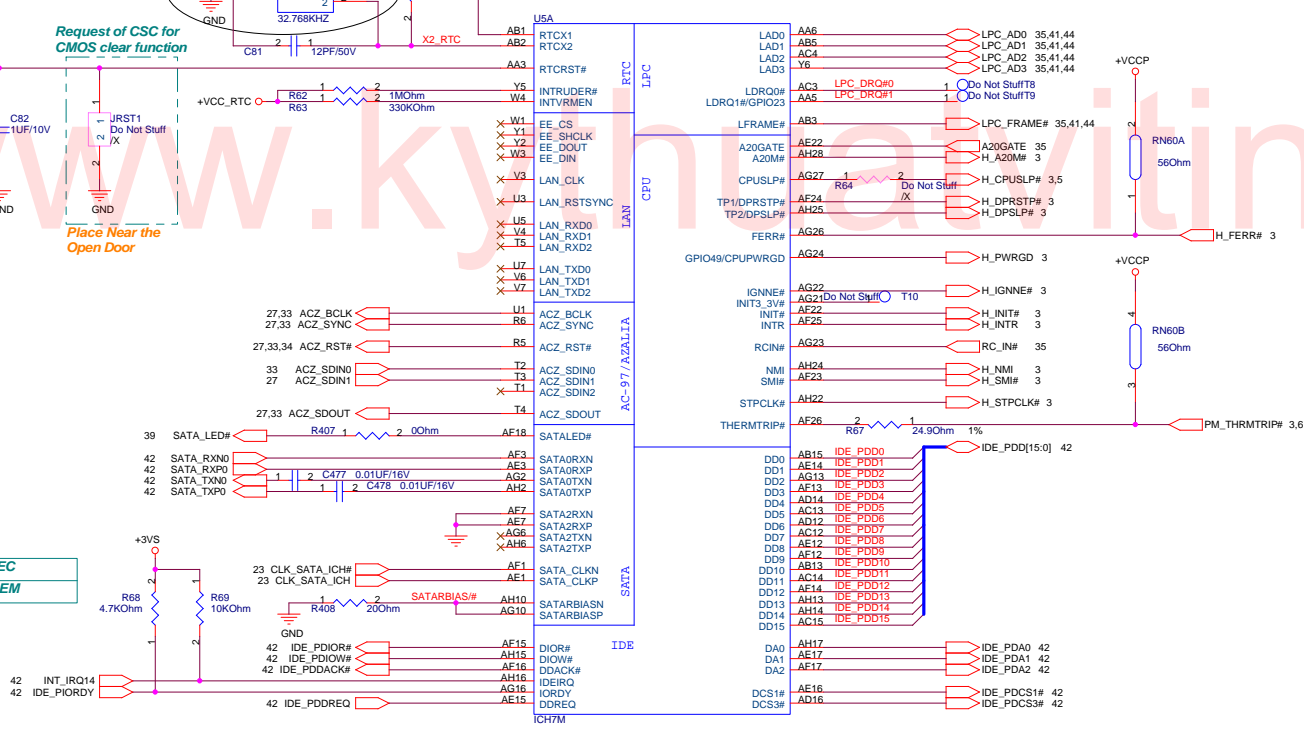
GND
32.768KHZ
2
Request of CSC for CMOS clear function
C81
12PF/50V
X2_RTC
U5A
AB1 RTCX1
AB2 RTCX2
AA3 RTCRST#
RTC
LPC
C82
1UF/10V
JRST1
Do Not Stuff
/X
1
2
GND
GND
+VCC_RTC
R62
R63
1MOhm
330KOhm
Y5 INTRUDER#
W4 INTVRMEN
W1 EE_CS
Y1 EE_SHCLK
Y2 EE_DOUT
W3 EE_DIN
V3 LAN_CLK
U3 LAN_RSTSYNC
U5 LAN_RXD0
V4 LAN_RXD1
T5 LAN_RXD2
U7 LAN_TXD0
V6 LAN_TXD1
V7 LAN_TXD2
LAN
CPU
Place Near the Open Door
27,33 ACZ_BCLK U1 ACZ_BCLK
27,33 ACZ_SYNC R6 ACZ_SYNC
27,33,34 ACZ_RST# R5 ACZ_RST#
33 ACZ_SDIN0 T2 ACZ_SDIN0
27 ACZ_SDIN1 T3 ACZ_SDIN1
T1 ACZ_SDIN2
27,33 ACZ_SDOUT T4 ACZ_SDOUT
AC-97/AZALIA
39 SATA_LED# R407 1 2 0Ohm AF18 SATALED#
42 SATA_RXN0 AF3 SATA0RXN
42 SATA_RXP0 AE3 SATA0RXP
42 SATA_TXN0 1 2 C477 0.01UF/16V AG2 SATA0TXN
42 SATA_TXP0 1 2 C478 0.01UF/16V AH2 SATA0TXP
AF7 SATA2RXN
AE7 SATA2RXP
AG6 SATA2TXN
AH6 SATA2TXP
+3VS
EC
EM
R68 4.7KOhm
R69 10KOhm
23 CLK_SATA_ICH# AF1 SATA_CLKN
23 CLK_SATA_ICH AE1 SATA_CLKP
R408 1 2 20Ohm SATARBIAS/# AH10 SATARBIASN
GND AG10 SATARBIASP
SATA
IDE
42 IDE_PDIOR# AF15 DIOR#
42 IDE_PDIOW# AH15 DIOW#
42 IDE_PDDACK# AF16 DDACK#
42 INT_IRQ14 AH16 IDEIRQ
42 IDE_PIORDY AG16 IORDY
42 IDE_PDDREQ AE15 DDREQ
ICH7M
LAD0 AA6 LPC_AD0 35,41,44
LAD1 AA5 LPC_AD1 35,41,44
LAD2 AC4 LPC_AD2 35,41,44
LAD3 Y6 LPC_AD3 35,41,44
LDRQ0# AC3 LPC_DRQ#0 1 Do Not StuffT8
LDRQ1#/GPIO23 AA5 LPC_DRQ#1 1 Do Not StuffT9
LFRAME# AB3 LPC_FRAME# 35,41,44
A20GATE AE22 A20GATE 35
A20M# AH28 H_A20M# 3
CPUSLP# AG27 1 R64 2 Do Not Stuff /X H_CPUSLP# 3,5
TP1/DPRSTP# AF24 H_DPRSTP# 3
TP2/DPSLP# AH25 H_DPSLP# 3
FERR# AG26 H_FERR# 3
GPIO49/CPUPWRGD AG24 H_PWRGD 3
IGNNE# AG22 H_IGNNE# 3
INIT3_3V# AG21 Do Not Stuff T10
INIT# AF22 H_INIT# 3
INTR AF25 H_INTR 3
RCIN# AG23 RC_IN# 35
NMI AH24 H_NMI 3
SMI# AF23 H_SMI# 3
STPCLK# AH22 H_STPCLK# 3
THERMTRIP# AF26 2 R67 1 24.9Ohm 1% PM_THRMTRIP# 3,6
+VCCP
RN60A 56Ohm
RN60B 56Ohm
+VCCP
2 1 4 3
DD0 AB15 IDE_PDD0
DD1 AE14 IDE_PDD1
DD2 AG13 IDE_PDD2
DD3 AF13 IDE_PDD3
DD4 AD14 IDE_PDD4
DD5 AC13 IDE_PDD5
DD6 AD12 IDE_PDD6
DD7 AC12 IDE_PDD7
DD8 AE12 IDE_PDD8
DD9 AF12 IDE_PDD9
DD10 AB13 IDE_PDD10
DD11 AC14 IDE_PDD11
DD12 AF14 IDE_PDD12
DD13 AH13 IDE_PDD13
DD14 AH14 IDE_PDD14
DD15 AC15 IDE_PDD15
IDE_PDD[15:0] 42
DA0 AH17 IDE_PDA0 42
DA1 AE17 IDE_PDA1 42
DA2 AF17 IDE_PDA2 42
DCS1# AE16 IDE_PDCS1# 42
DCS3# AD16 IDE_PDCS3# 42
www.kythuatvitinh